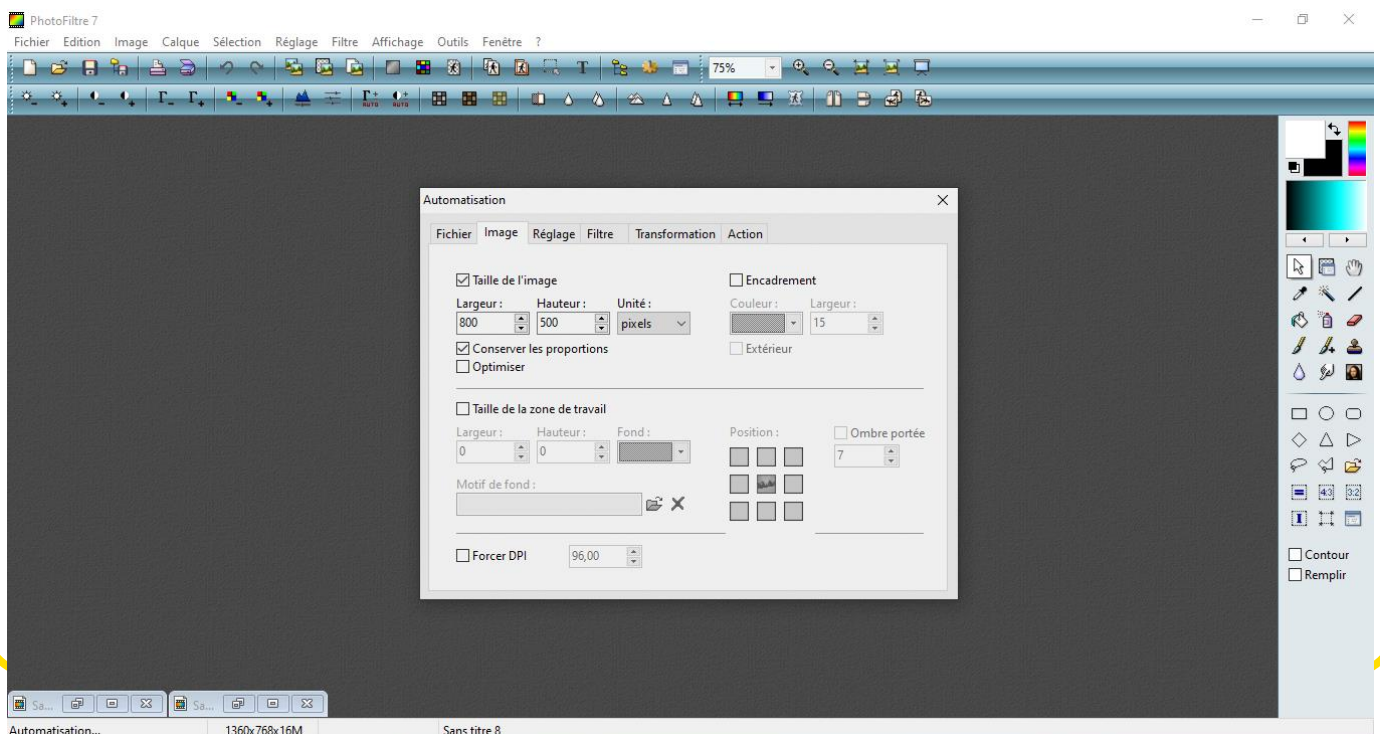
PhotoFiltre 7

Fichier Edition Image Calque Sélection Réglage Filtre Affichage Outils Fenêtre ?

75%

AUTO AUTO

Automatisation

Fichier Image Réglage Filtre Transformation Action

Taille de l'image

Largeur : 800
Hauteur : 500
Unité : pixels

Conserver les proportions
Optimiser

Encadrement
Couleur :
Largeur : 15
Extérieur

Taille de la zone de travail
Largeur : 0
Hauteur : 0
Fond :
Position :
Ombre portée
7
Motif de fond :

Forcer DPI 96,00

Contour
Remplir

Sa...
Sa...

Automatisation...
1360x768x16M
Sans titre 8